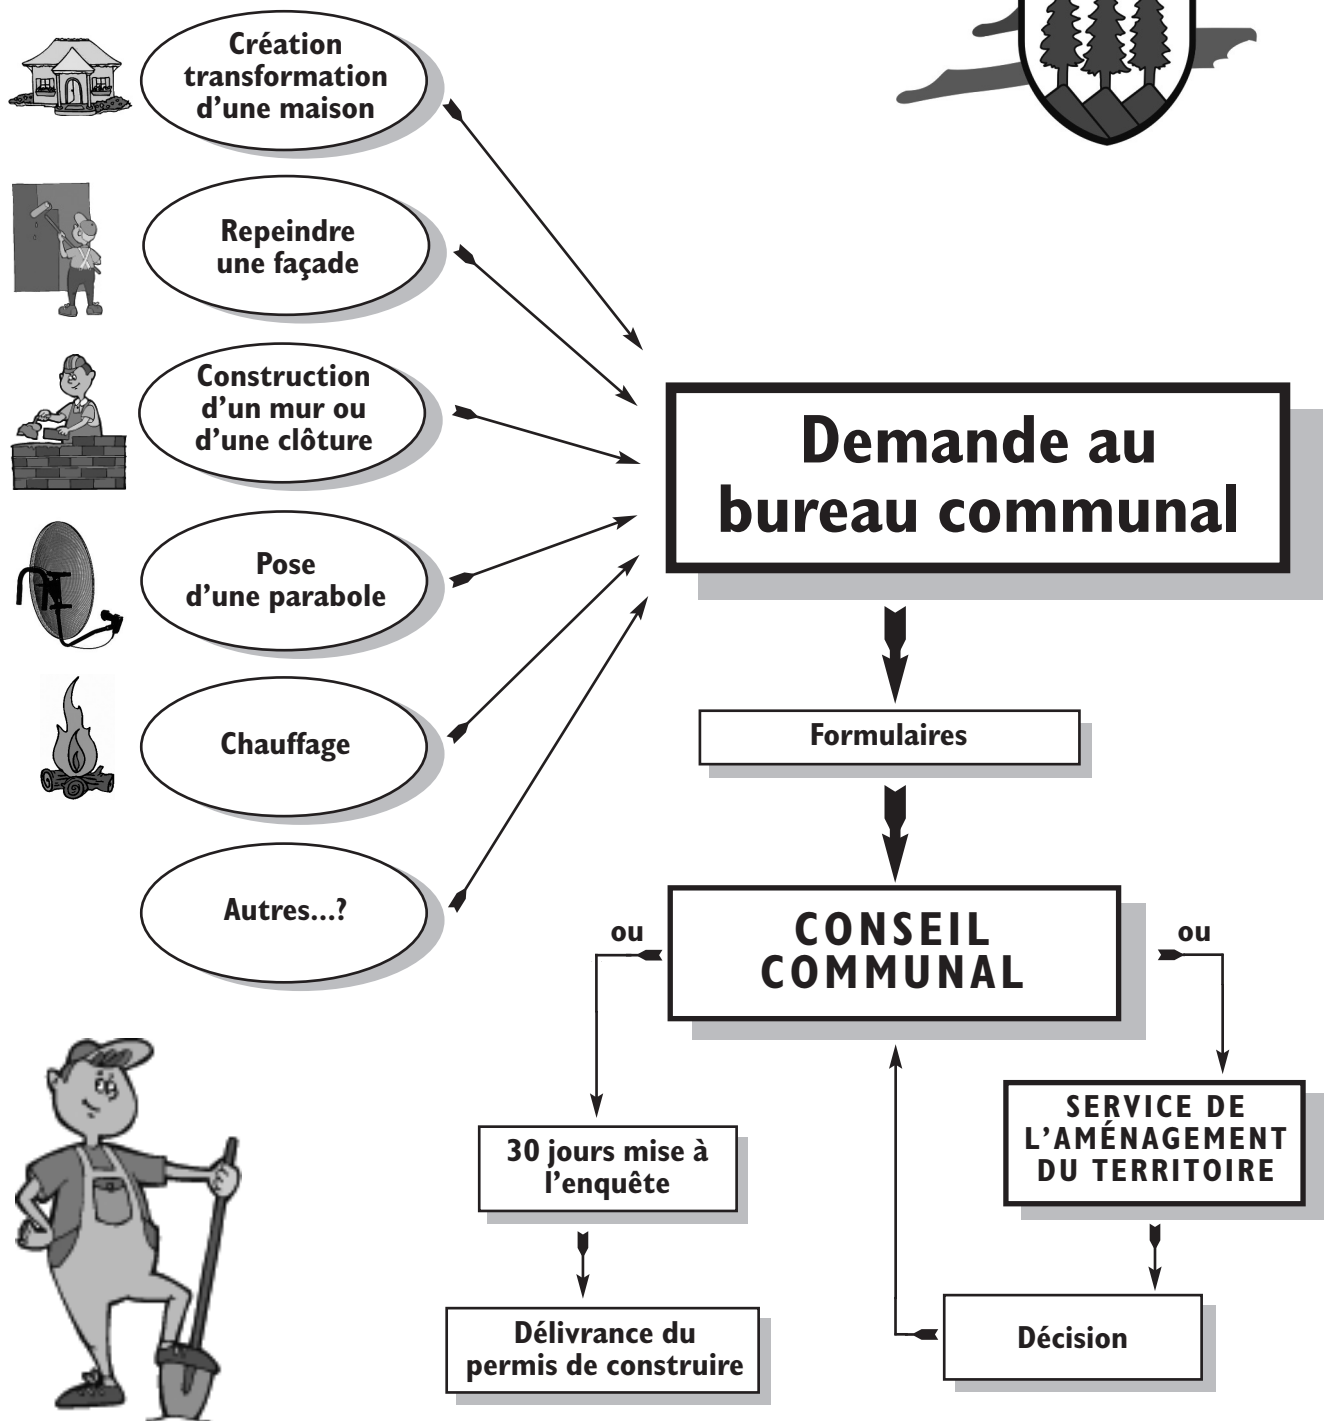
Création transformation d'une maison

Repeindre une façade

Construction d'un mur ou d'une clôture

Pose d'une parabole

Chauffage

Autres...?

Demande au bureau communal

Formulaires

ou

CONSEIL COMMUNAL

ou

30 jours mise à l'enquête

Délivrance du permis de construire

SERVICE DE L'AMÉNAGEMENT DU TERRITOIRE

Décision